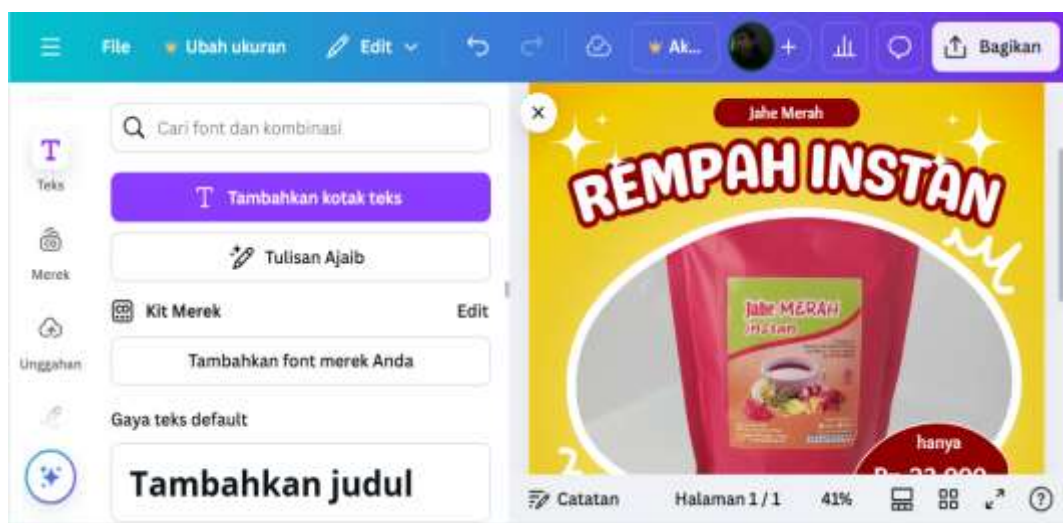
File Ubah ukuran Edit Ak... Bagikan

Cari font dan kombinasi

Teks

Tambahkan kotak teks

Merek

Tulisan Ajaib

Kit Merek Edit

Unggahan

Tambahkan font merek Anda

Gaya teks default

Tambahkan judul

Jahe Merah

REMPAH INSTAN

Jahe MERAH Instan

hanya

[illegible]

Catatan Halaman 1 / 1 41%